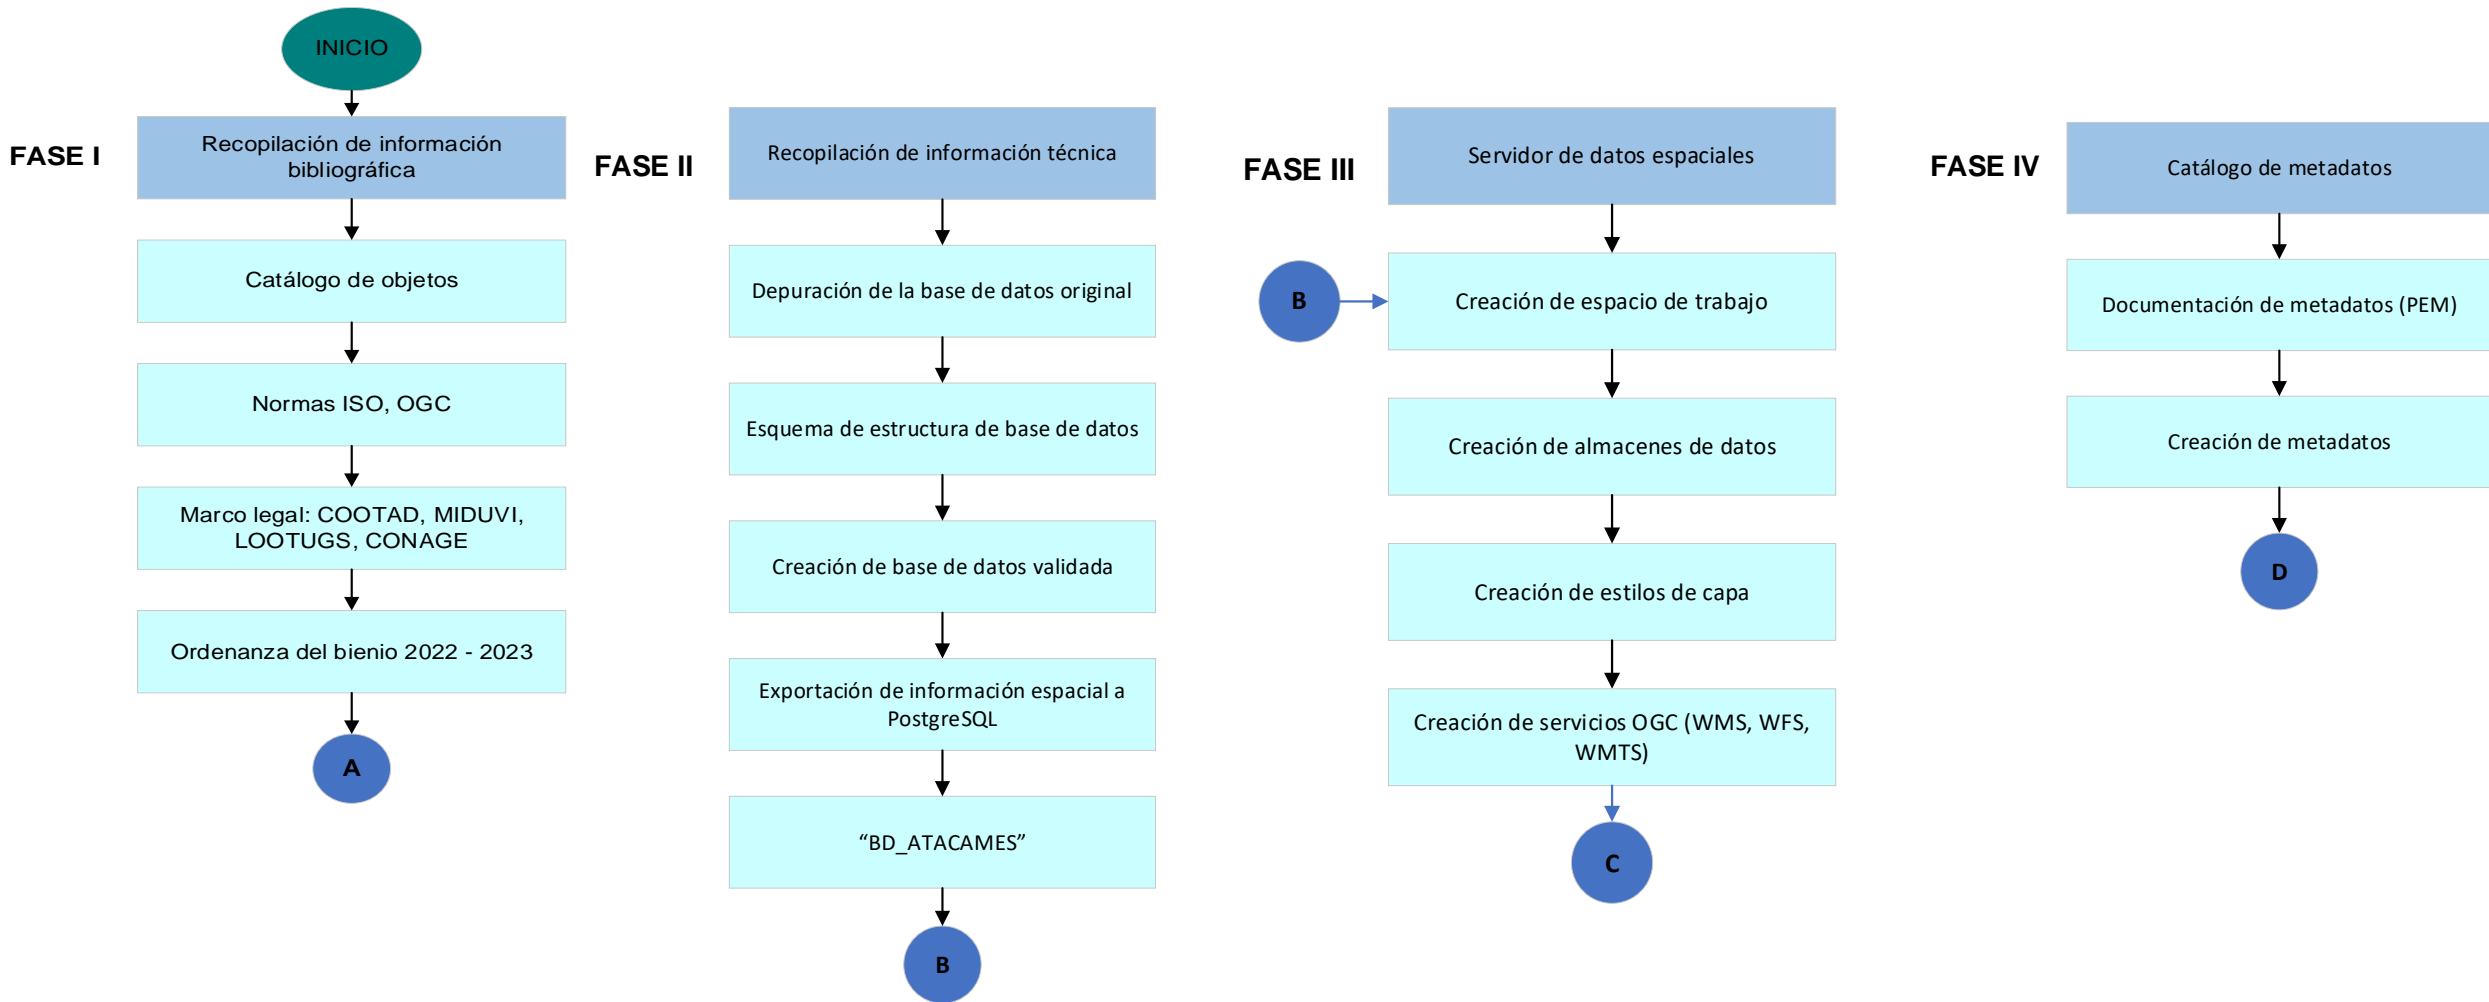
INICIO

FASE I

Recopilación de información bibliográfica

Catálogo de objetos

Normas ISO, OGC

Marco legal: COOTAD, MIDUVI, LOOTUGS, CONAGE

Ordenanza del bienio 2022 - 2023

A

FASE II

Recopilación de información técnica

Depuración de la base de datos original

Esquema de estructura de base de datos

Creación de base de datos validada

Exportación de información espacial a PostgreSQL

“BD_ATACAMES”

B

FASE III

Servidor de datos espaciales

B

Creación de espacio de trabajo

Creación de almacenes de datos

Creación de estilos de capa

Creación de servicios OGC (WMS, WFS, WMTS)

C

FASE IV

Catálogo de metadatos

Documentación de metadatos (PEM)

Creación de metadatos

D